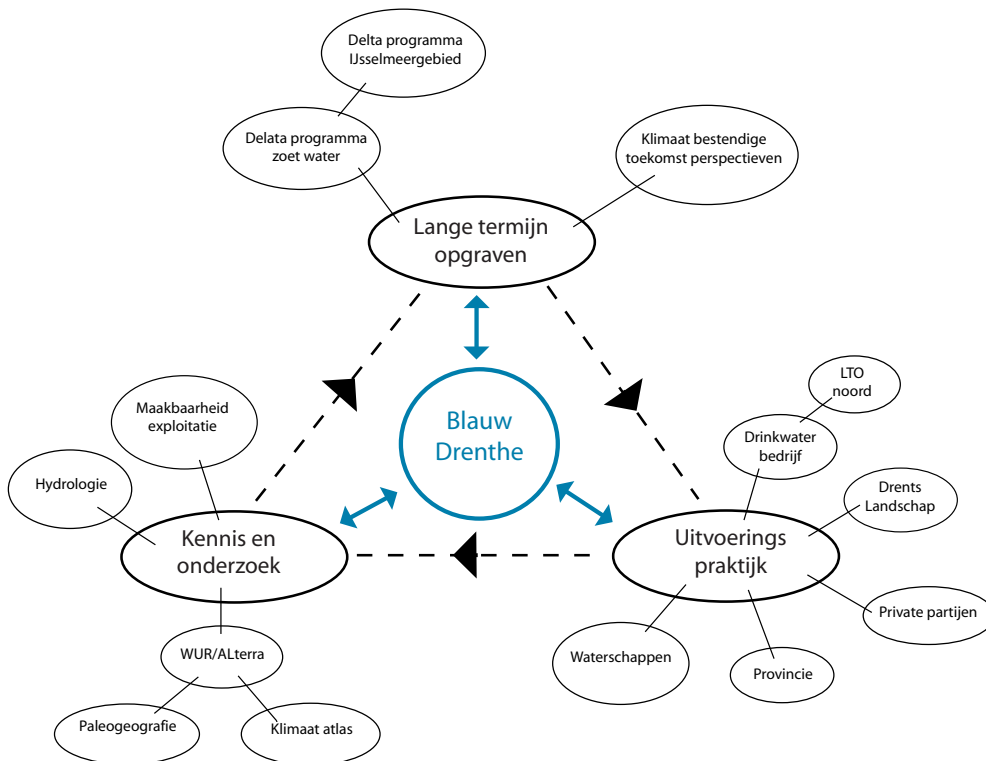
Delta programma IJsselmeergebied

Delata programma zoet water

Klimaat bestendige toekomst perspectieven

Lange termijn opgraven

Blauw Drenthe

Maakbaarheid exploitatie

Hydrologie

Kennis en onderzoek

WUR/ALterra

Paleogeografie

Klimaat atlas

LTO noord

Drinkwater bedrijf

Drents Landschap

Uitvoerings praktijk

Private partijen

Waterschappen

Provincie